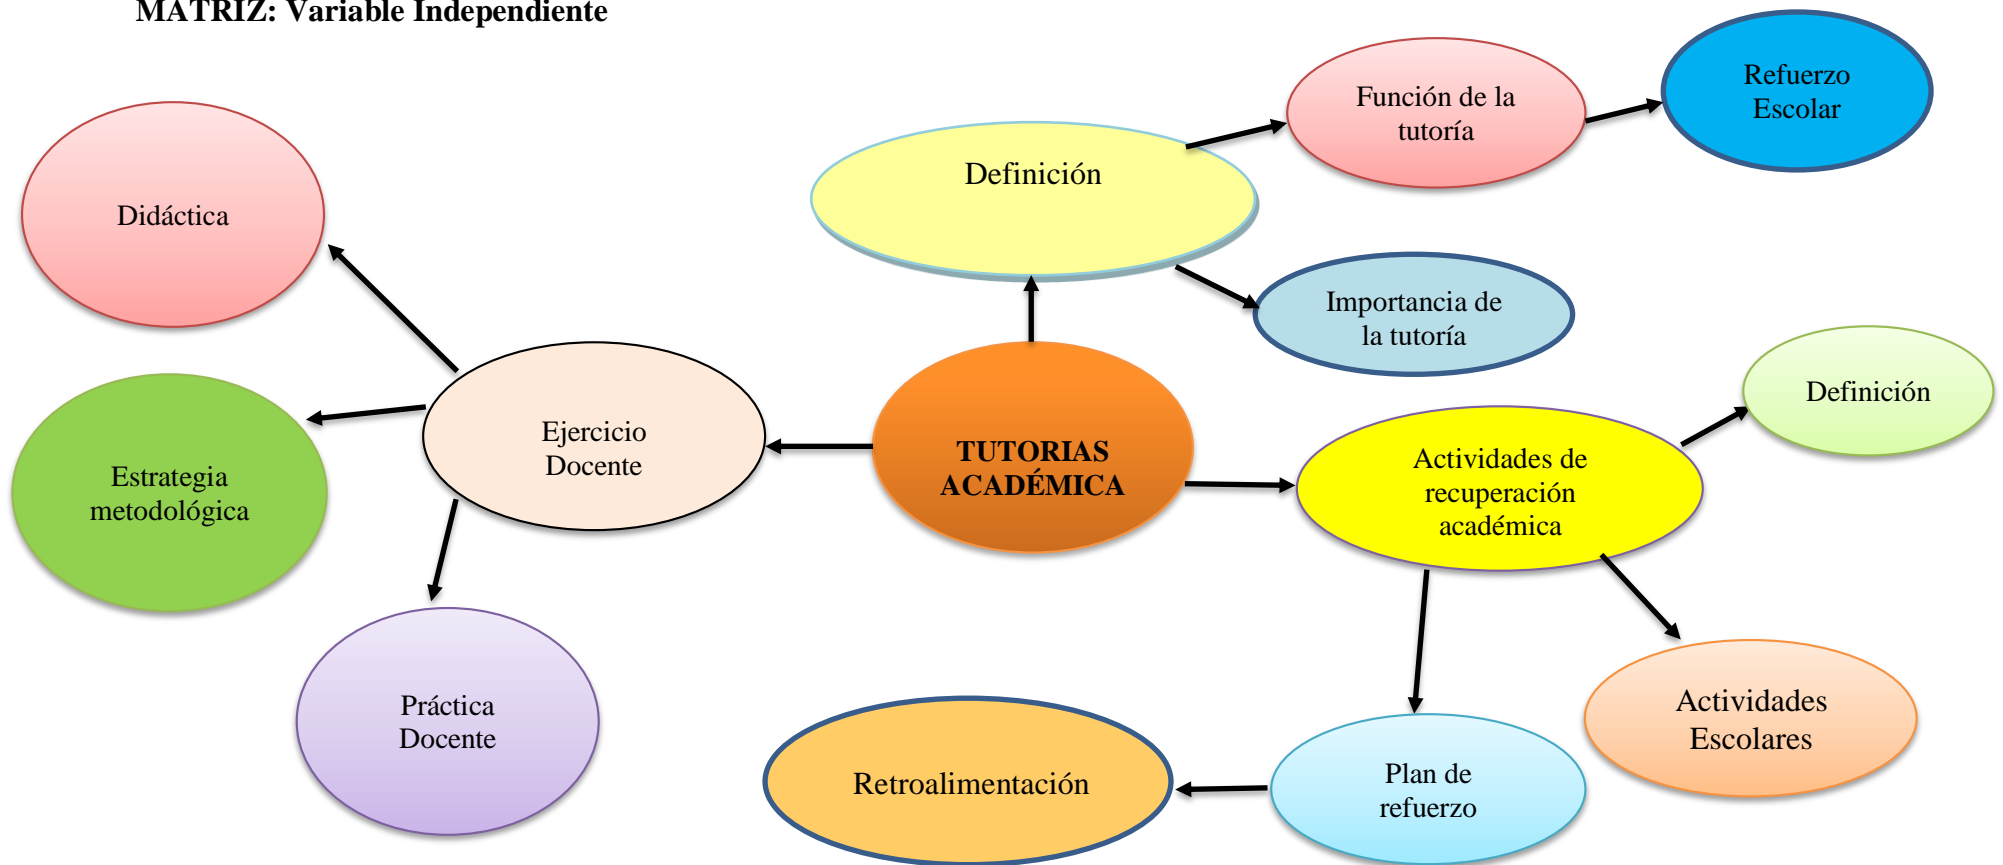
MATRIZ: Variable Independiente

TUTORIAS ACADÉMICA

Definición

Función de la tutoría

Refuerzo Escolar

Importancia de la tutoría

Ejercicio Docente

Didáctica

Estrategia metodológica

Práctica Docente

Actividades de recuperación académica

Definición

Actividades Escolares

Plan de refuerzo

Retroalimentación